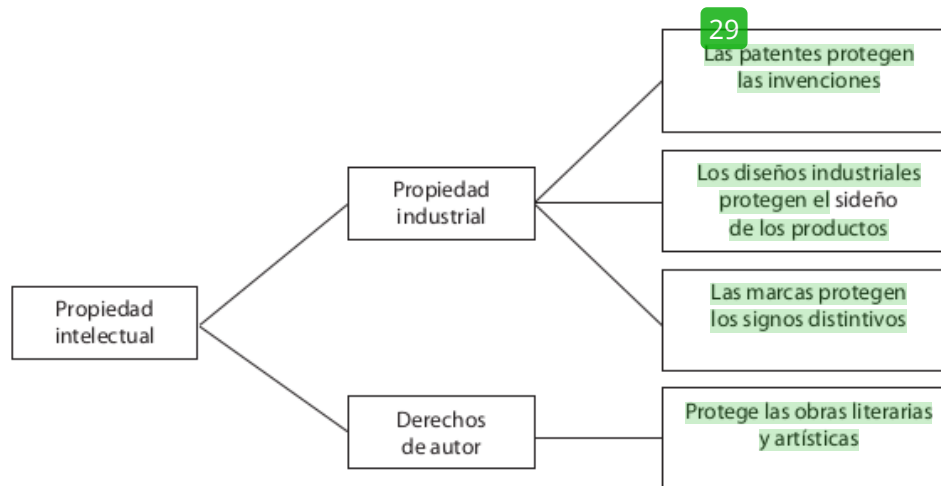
Propiedad intelectual

Propiedad industrial

Derechos de autor

29

Las patentes protegen las invenciones

Los diseños industriales protegen el sideño de los productos

Las marcas protegen los signos distintivos

Protege las obras literarias y artísticas